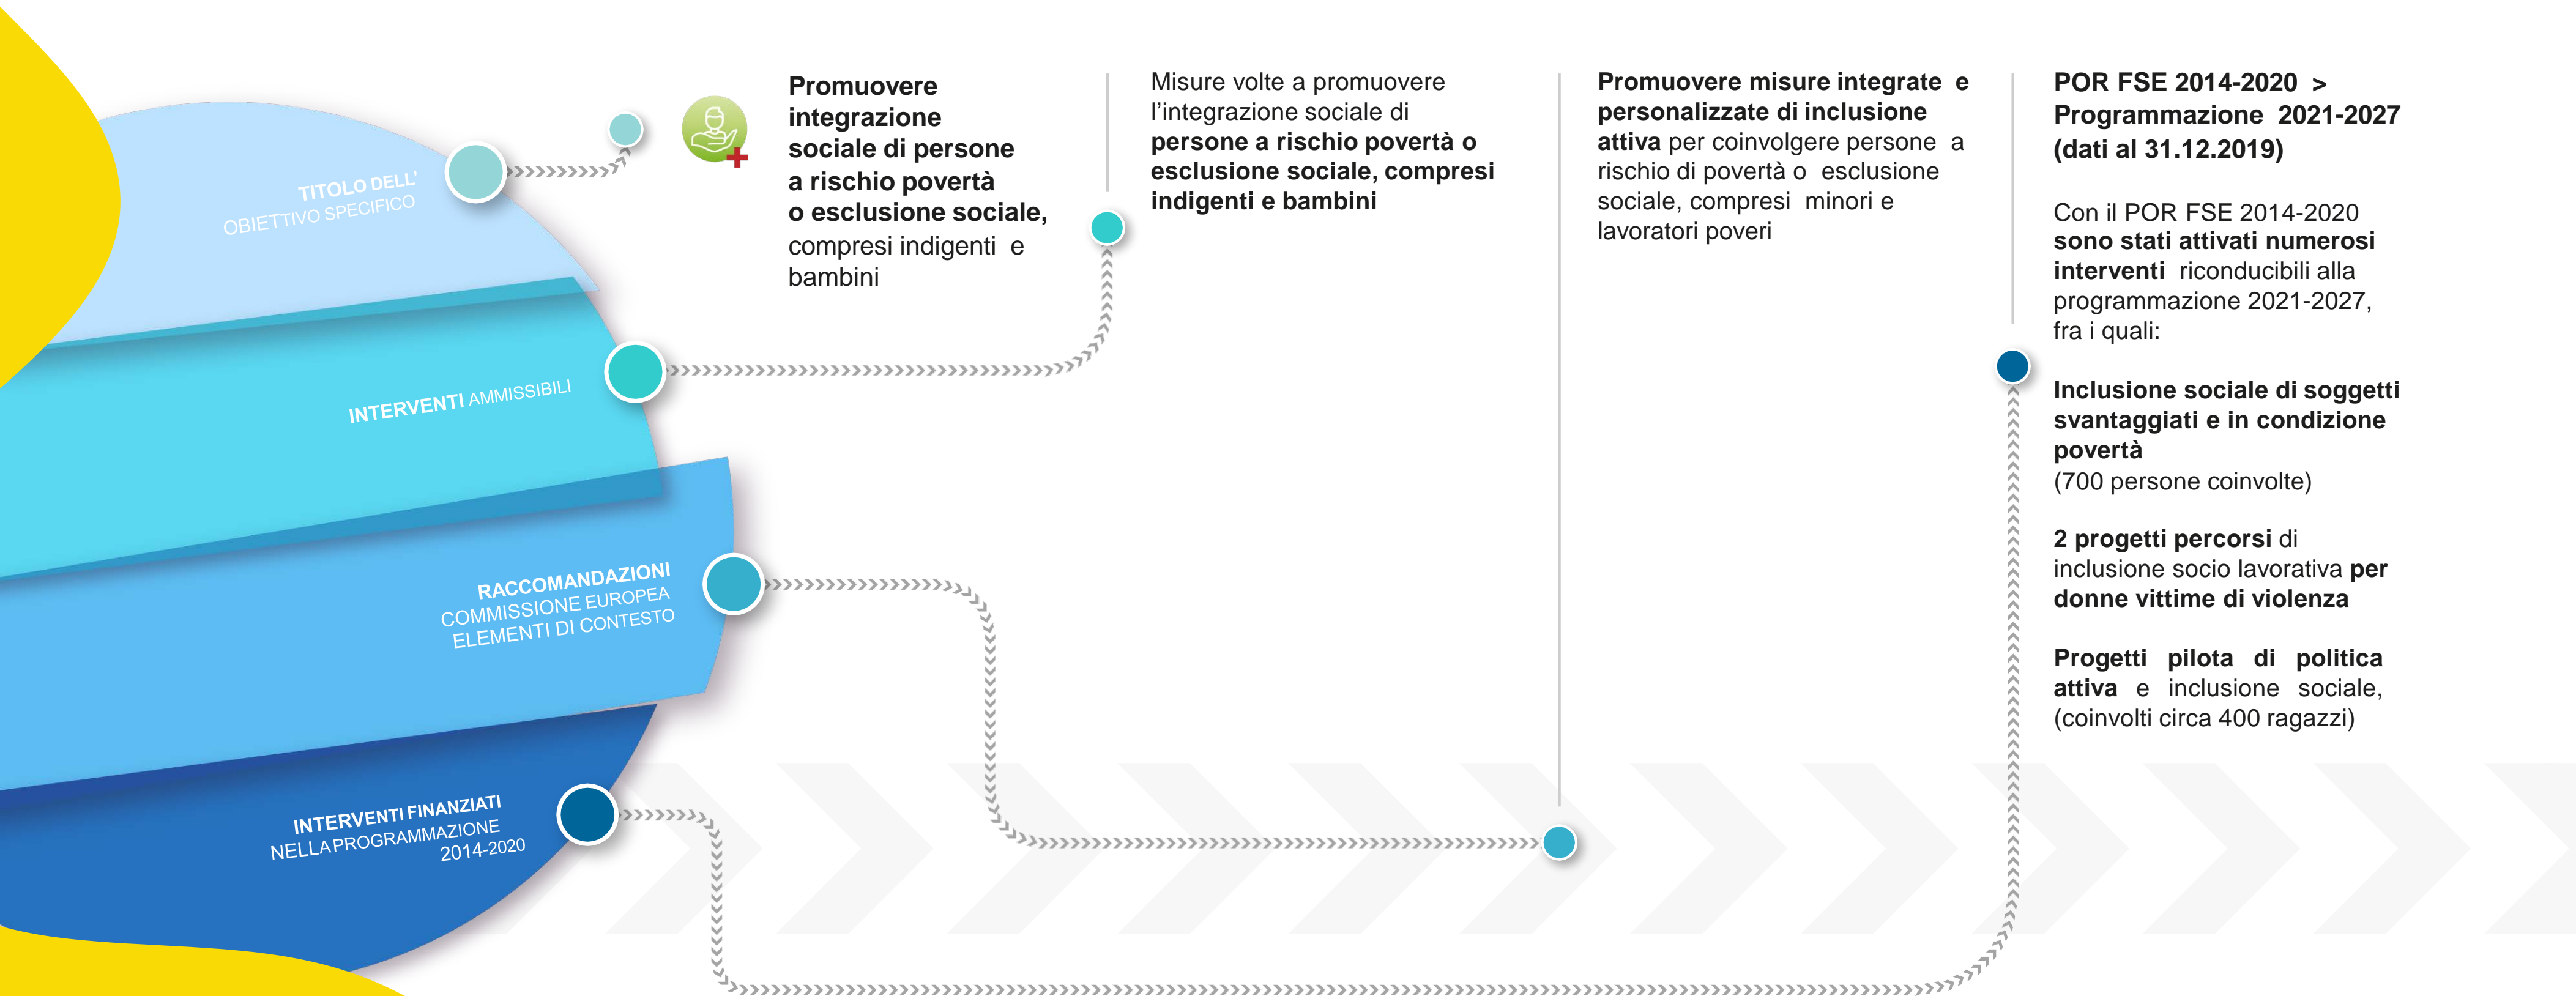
TITOLO DELL' OBIETTIVO SPECIFICO

INTERVENTI AMMISSIBILI

RACCOMANDAZIONI COMMISSIONE EUROPEA ELEMENTI DI CONTESTO

INTERVENTI FINANZIATI NELLA PROGRAMMAZIONE 2014-2020

Promuovere integrazione sociale di persone a rischio povertà o esclusione sociale, compresi indigenti e bambini

Misure volte a promuovere l'integrazione sociale di persone a rischio povertà o esclusione sociale, compresi indigenti e bambini

Promuovere misure integrate e personalizzate di inclusione attiva per coinvolgere persone a rischio di povertà o esclusione sociale, compresi minori e lavoratori poveri

POR FSE 2014-2020 > Programmazione 2021-2027 (dati al 31.12.2019)

Con il POR FSE 2014-2020 sono stati attivati numerosi interventi riconducibili alla programmazione 2021-2027, fra i quali:

Inclusione sociale di soggetti svantaggiati e in condizione povertà
(700 persone coinvolte)

2 progetti percorsi di inclusione socio lavorativa per donne vittime di violenza

Progetti pilota di politica attiva e inclusione sociale, (coinvolti circa 400 ragazzi)